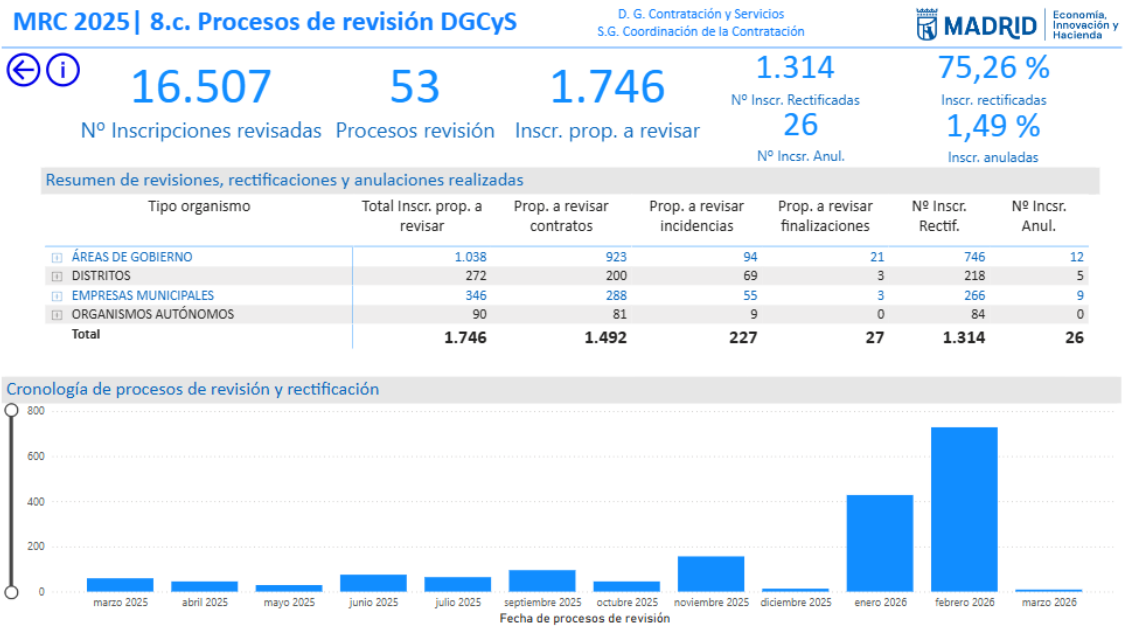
MRC 2025| 8.c. Procesos de revisión DGCyS

D. G. Contratación y Servicios
S.G. Coordinación de la Contratación

MADRID Economía, Innovación y Hacienda

16.507
Nº Inscripciones revisadas

53
Procesos revisión

1.746
Inscr. prop. a revisar

1.314
Nº Inscr. Rectificadas

26
Nº Incsr. Anul.

75,26 %
Inscr. rectificadas

1,49 %
Inscr. anuladas

Resumen de revisiones, rectificaciones y anulaciones realizadas

| Tipo organismo | Total Inscr. prop. a revisar | Prop. a revisar contratos | Prop. a revisar incidencias | Prop. a revisar finalizaciones | Nº Inscr. Rectif. | Nº Incsr. Anul. |
|---|---|---|---|---|---|---|
| ÁREAS DE GOBIERNO | 1.038 | 923 | 94 | 21 | 746 | 12 |
| DISTRITOS | 272 | 200 | 69 | 3 | 218 | 5 |
| EMPRESAS MUNICIPALES | 346 | 288 | 55 | 3 | 266 | 9 |
| ORGANISMOS AUTÓNOMOS | 90 | 81 | 9 | 0 | 84 | 0 |
| Total | 1.746 | 1.492 | 227 | 27 | 1.314 | 26 |

Cronología de procesos de revisión y rectificación

800
600
400
200
0

marzo 2025 abril 2025 mayo 2025 junio 2025 julio 2025 septiembre 2025 octubre 2025 noviembre 2025 diciembre 2025 enero 2026 febrero 2026 marzo 2026

Fecha de procesos de revisión